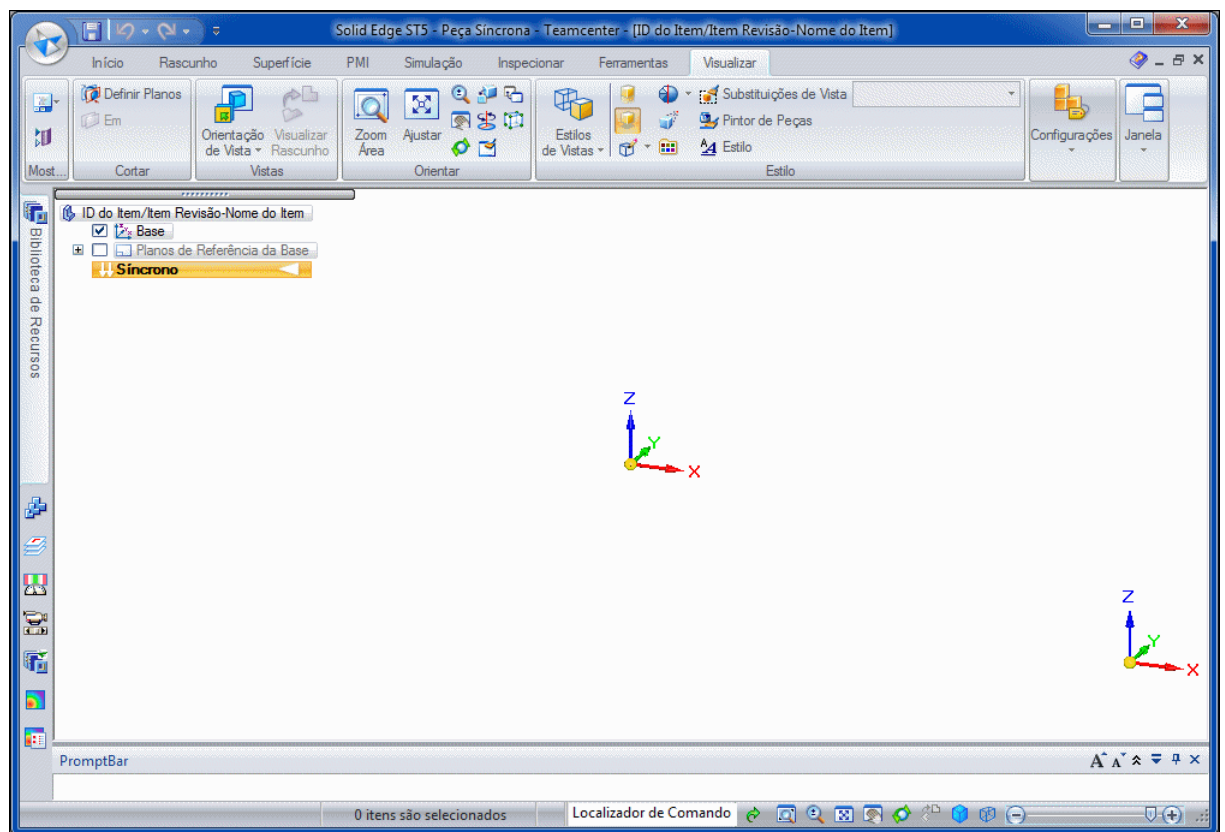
Solid Edge ST5 - Peça Síncrona - Teamcenter - [ID do Item/Item Revisão-Nome do Item]

Início Rascunho Superfície PMI Simulação Inspecionar Ferramentas Visualizar

Most... Definir Planos Em Cortar Orientação de Vista Visualizar Rascunho Vistas Zoom Área Ajustar Orientar Estilos de Vistas Substituições de Vista Pintor de Peças Estilo Estilo Configurações Janela

Biblioteca de Recursos

ID do Item/Item Revisão-Nome do Item
Base
Planos de Referência da Base
Síncrono

Z
Y
X

Z
Y
X

PromptBar

0 itens são selecionados
Localizador de Comando